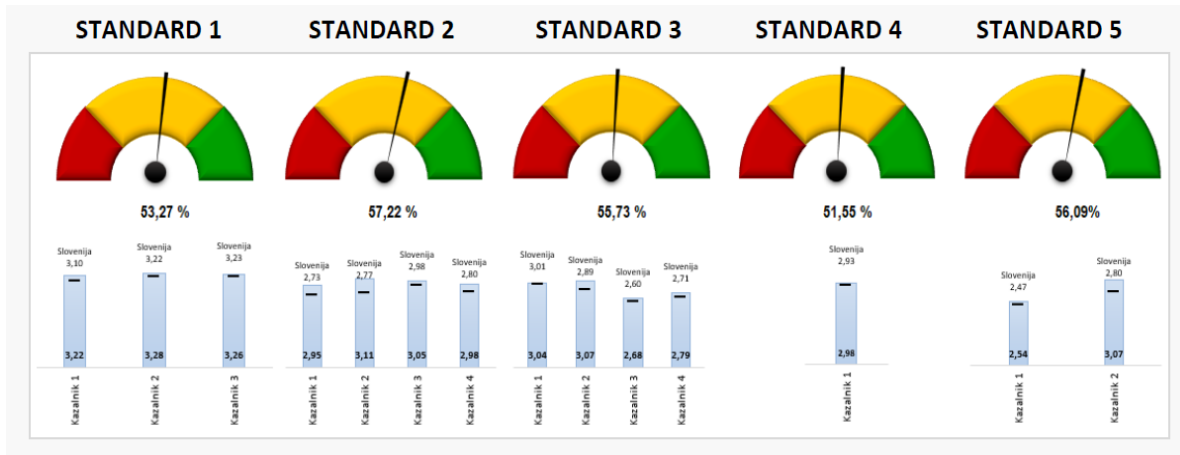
STANDARD 1

53,27 %

Slovenija 3,10
3,22
Kazalnik 1

Slovenija 3,22
3,28
Kazalnik 2

Slovenija 3,23
3,26
Kazalnik 3

STANDARD 2

57,22 %

Slovenija 2,73
2,95
Kazalnik 1

Slovenija 2,77
3,11
Kazalnik 2

Slovenija 2,98
3,05
Kazalnik 3

Slovenija 2,80
2,98
Kazalnik 4

STANDARD 3

55,73 %

Slovenija 3,01
3,04
Kazalnik 1

Slovenija 2,89
3,07
Kazalnik 2

Slovenija 2,60
2,68
Kazalnik 3

Slovenija 2,71
2,79
Kazalnik 4

STANDARD 4

51,55 %

Slovenija 2,93
2,98
Kazalnik 1

STANDARD 5

56,09%

Slovenija 2,47
2,54
Kazalnik 1

Slovenija 2,80
3,07
Kazalnik 2